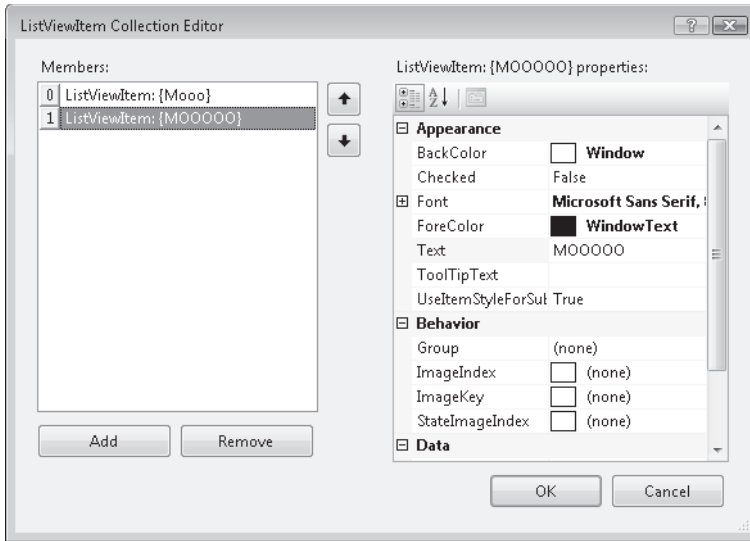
ListViewItem Collection Editor

Members:

0 ListViewItem: {Mooo}
1 ListViewItem: {MOOOOO}

Add

Remove

ListViewItem: {MOOOOO} properties:

| | |
|---|---|
| ⊟ Appearance | |
| BackColor | Window |
| Checked | False |
| ⊞ Font | Microsoft Sans Serif, |
| ForeColor | WindowText |
| Text | MOOOOO |
| ToolTipText | |
| UseItemStyleForSul | True |
| ⊟ Behavior | |
| Group | (none) |
| ImageIndex | (none) |
| ImageKey | (none) |
| StateImageIndex | (none) |
| ⊟ Data | |

OK

Cancel